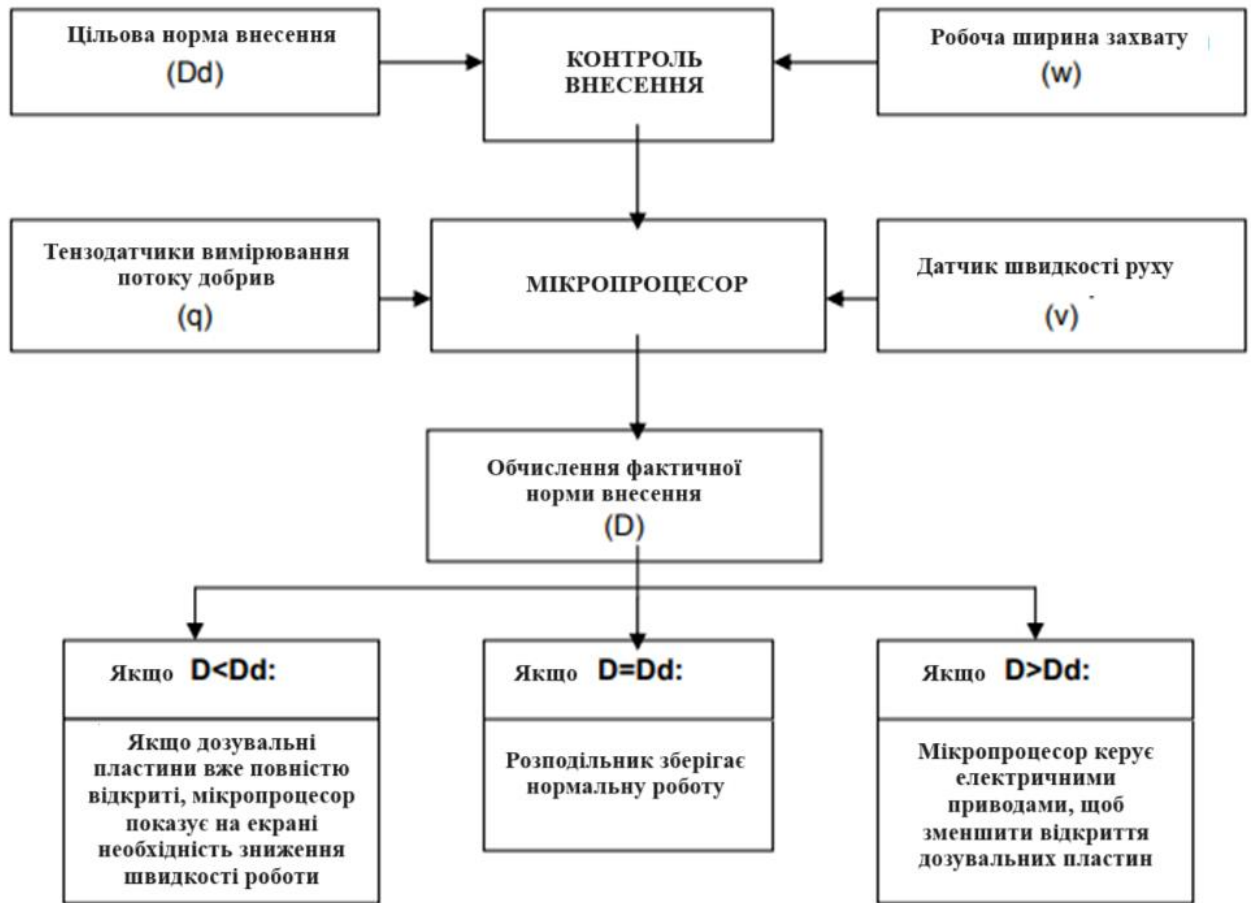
Цільова норма внесення
(Dd)

КОНТРОЛЬ ВНЕСЕННЯ

Робоча ширина захвату
(w)

Тензодатчики вимірювання потоку добрив
(q)

МІКРОПРОЦЕСОР

Датчик швидкості руху
(v)

Обчислення фактичної норми внесення
(D)

Якщо D<Dd:

Якщо дозувальні пластини вже повністю відкриті, мікропроцесор показує на екрані необхідність зниження швидкості роботи

Якщо D=Dd:

Розподільник зберігає нормальну роботу

Якщо D>Dd:

Мікропроцесор керує електричними приводами, щоб зменшити відкриття дозувальних пластин